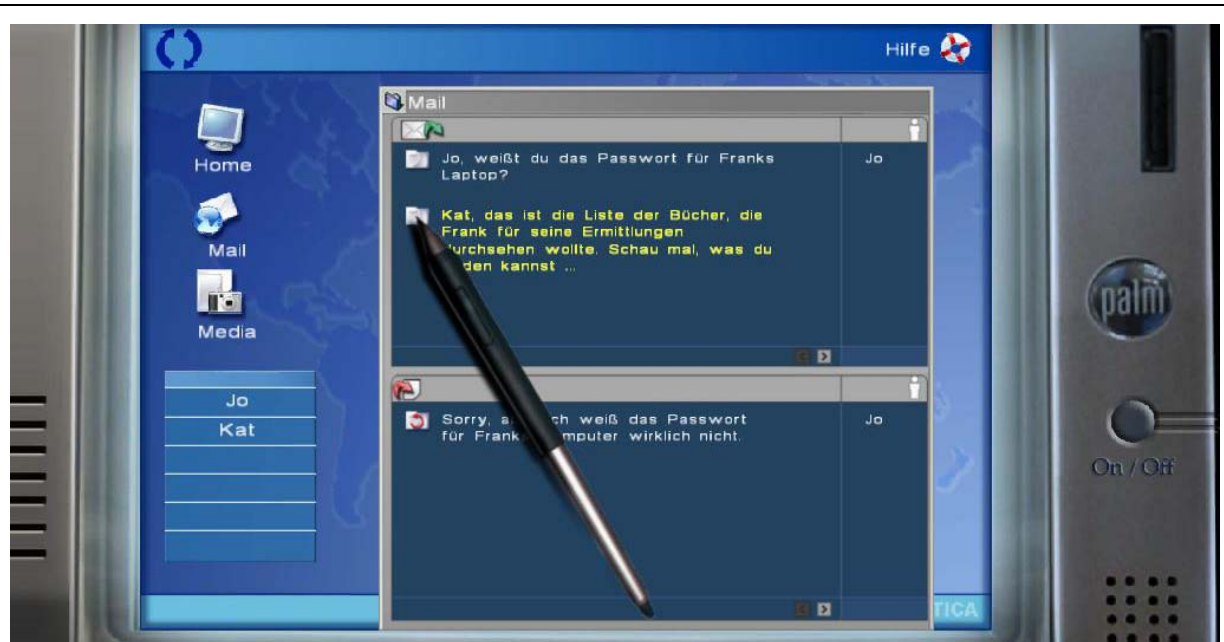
Hilfe

Home

Mail

Media

Jo
Kat

Mail

Jo, weißt du das Passwort für Franks Laptop? | Jo

Kat, das ist die Liste der Bücher, die Frank für seine Ermittlungen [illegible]urchsehen wollte. Schau mal, was du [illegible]den kannst ...

Sorry, a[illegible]ch weiß das Passwort für Frank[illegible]mputer wirklich nicht. | Jo

palm

On / Off

TICA